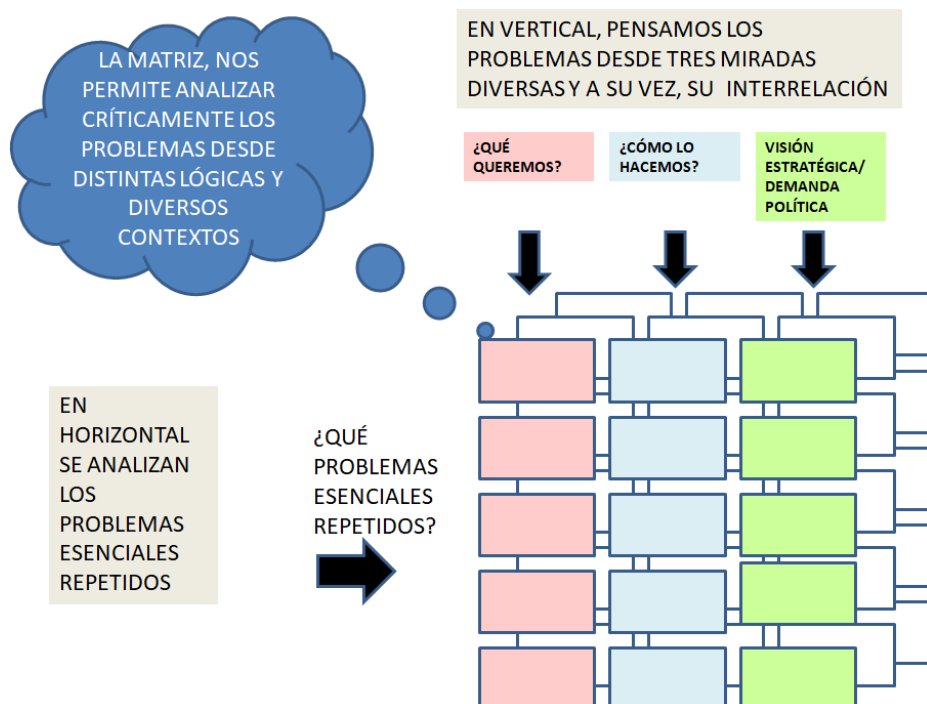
LA MATRIZ, NOS PERMITE ANALIZAR CRÍTICAMENTE LOS PROBLEMAS DESDE DISTINTAS LÓGICAS Y DIVERSOS CONTEXTOS

EN VERTICAL, PENSAMOS LOS PROBLEMAS DESDE TRES MIRADAS DIVERSAS Y A SU VEZ, SU INTERRELACIÓN

¿QUÉ QUEREMOS?

¿CÓMO LO HACEMOS?

VISIÓN ESTRATÉGICA/ DEMANDA POLÍTICA

EN HORIZONTAL SE ANALIZAN LOS PROBLEMAS ESENCIALES REPETIDOS

¿QUÉ PROBLEMAS ESENCIALES REPETIDOS?